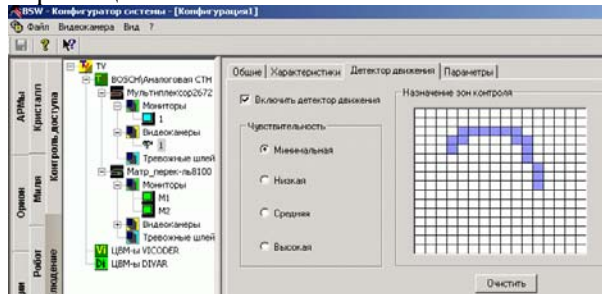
BSW - Конфигуратор системы - [Конфигурация1]

Файл Видеокамера Вид ?

АРМы
Кристалл
Контроль доступа
Орион
Мыло
Робот
людение

TV
BOSCH/Аналоговая СТМ
Мультиплексор2672
Мониторы
1
Видеокамеры
1
Тревожные шлей
Матр_перек-ль8100
Мониторы
M1
M2
Видеокамеры
Тревожные шлей
ЦВМ-ы VICODER
ЦВМ-ы DIVAR

Общие | Характеристики | Детектор движения | Параметры

Включить детектор движения

Чувствительность
Минимальная
Низкая
Средняя
Высокая

Назначение зон контроля

Очистить